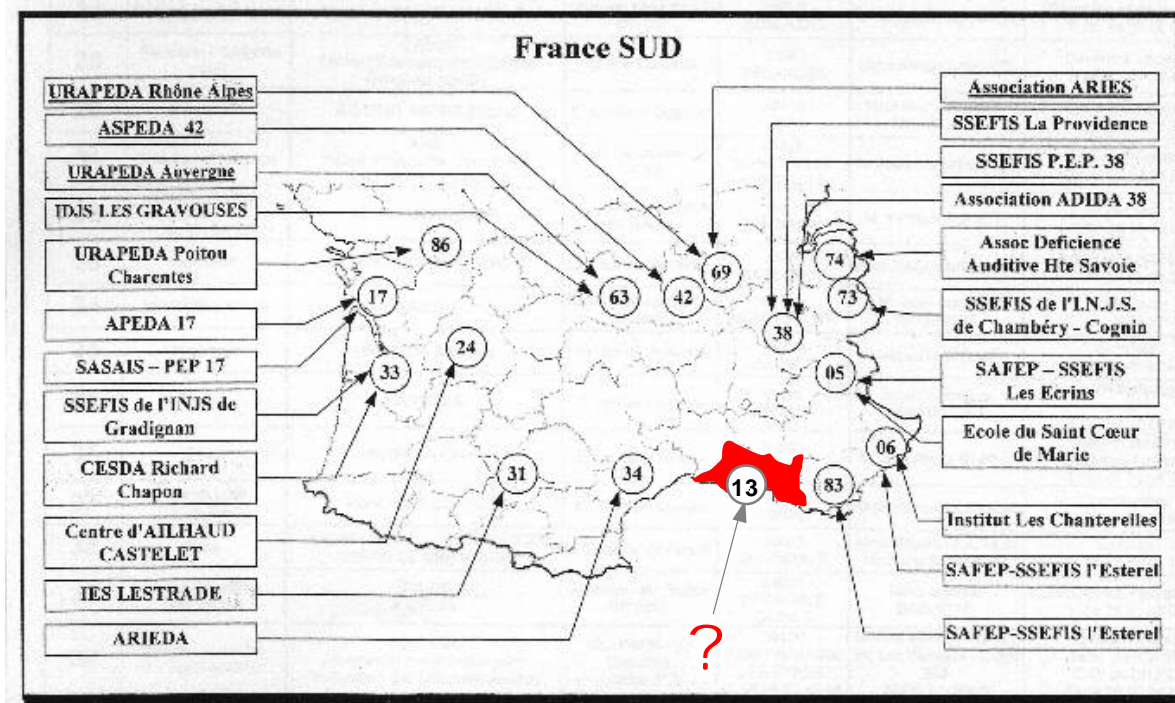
France SUD

URAPEDA Rhône Alpes
ASPEDA 42
URAPEDA Auvergne
IDJS LES GRAVOUSES
URAPEDA Poitou Charentes
APEDA 17
SASAIS – PEP 17
SSEFIS de l'INJS de Gradignan
CESDA Richard Chapon
Centre d'AILHAUD CASTELET
IES LESTRADE
ARIEDA

Association ARIES
SSEFIS La Providence
SSEFIS P.E.P. 38
Association ADIDA 38
Assoc Deficience Auditive Hte Savoie
SSEFIS de l'I.N.J.S. de Chambéry - Cognin
SAFEP – SSEFIS Les Ecrins
Ecole du Saint Cœur de Marie
Institut Les Chanterelles
SAFEP-SSEFIS l'Esterel
SAFEP-SSEFIS l'Esterel

86
17
33
24
63
42
69
38
74
73
05
06
31
34
13
83
?